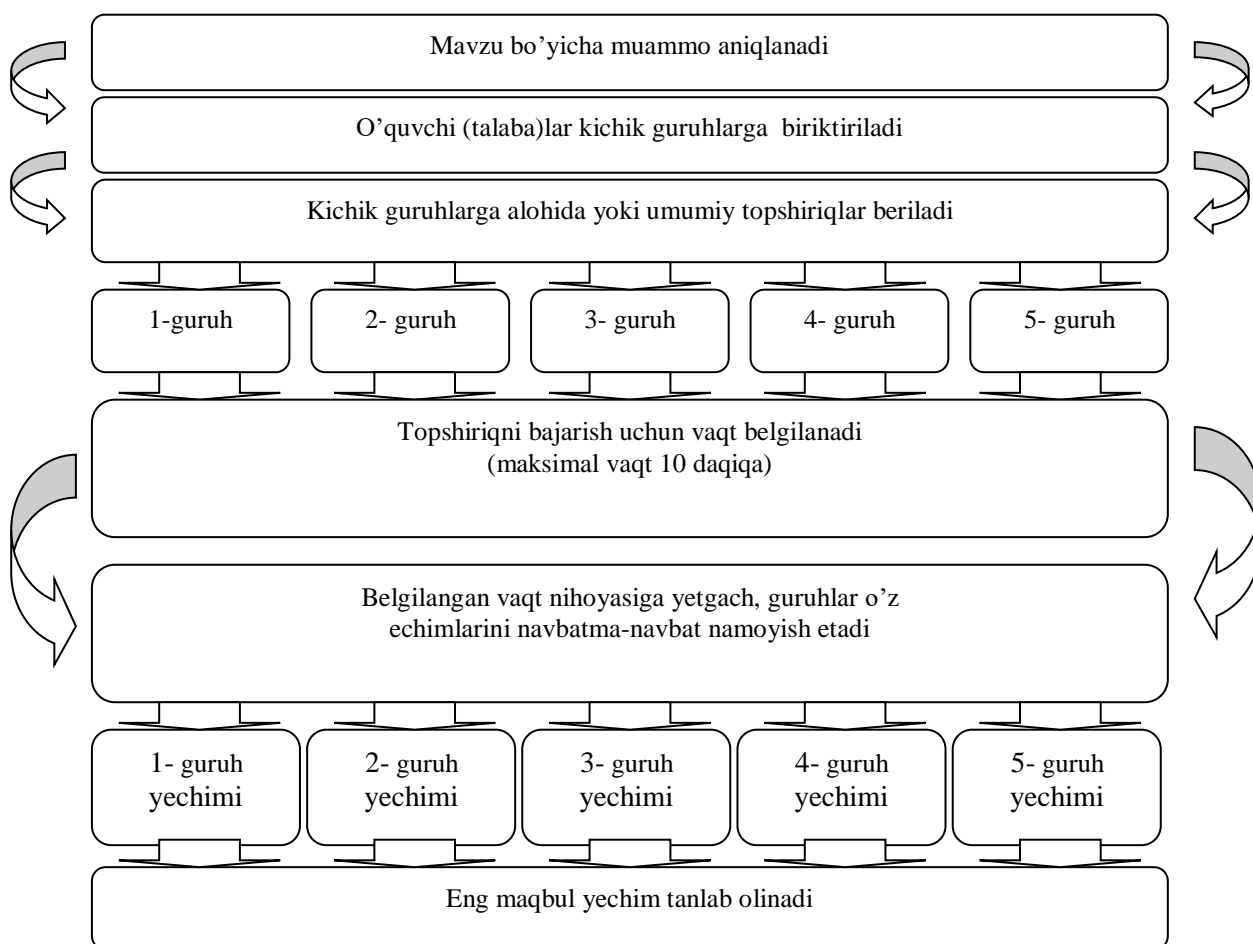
Mavzu bo'yicha muammo aniqlanadi

O'quvchi (talaba)lar kichik guruhlarga biriktiriladi

Kichik guruhlarga alohida yoki umumiy topshiriqlar beriladi

1-guruh

2- guruh

3- guruh

4- guruh

5- guruh

Topshiriqni bajarish uchun vaqt belgilanadi (maksimal vaqt 10 daqiqa)

Belgilangan vaqt nihoyasiga yetgach, guruhlar o'z echimlarini navbatma-navbat namoyish etadi

1- guruh yechimi

2- guruh yechimi

3- guruh yechimi

4- guruh yechimi

5- guruh yechimi

Eng maqbul yechim tanlab olinadi